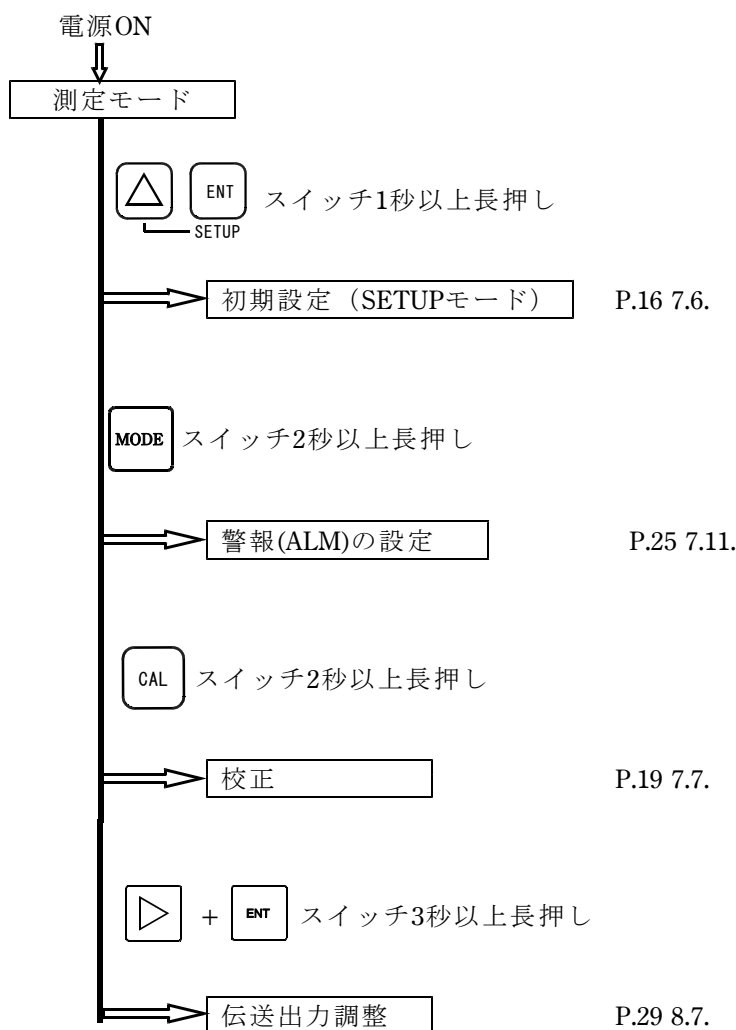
電源ON

測定モード

ENT スイッチ1秒以上長押し
SETUP

初期設定（SETUPモード） P.16 7.6.

MODE スイッチ2秒以上長押し

警報(ALM)の設定 P.25 7.11.

CAL スイッチ2秒以上長押し

校正 P.19 7.7.

+ ENT スイッチ3秒以上長押し

伝送出力調整 P.29 8.7.